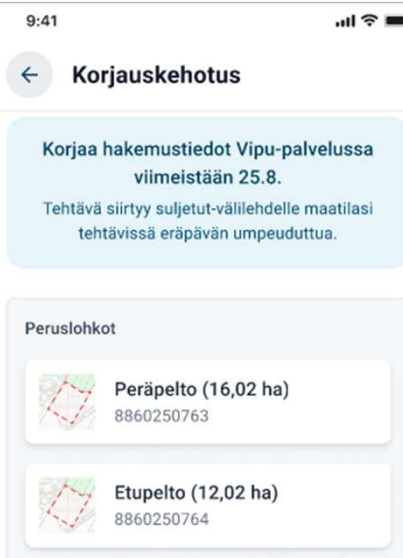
9:41

Korjauskehotus

Korjaa hakemustiedot Vipu-palvelussa viimeistään 25.8.

Tehtävä siirtyy suljetut-välilehdelle maatilasi tehtävissä eräpävän umpeuduttua.

Peruslohkot

Peräpelto (16,02 ha)
8860250763

Etupelto (12,02 ha)
8860250764